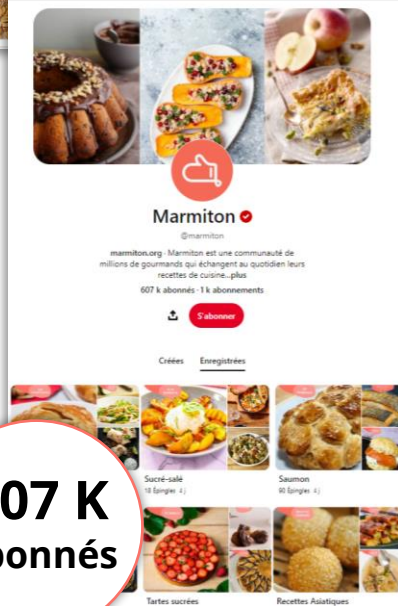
Marmiton
@marmiton

marmiton.org · Marmiton est une communauté de millions de gourmands qui échangent au quotidien leurs recettes de cuisine...plus

607 k abonnés · 1 k abonnements

S'abonner

Créées Enregistrées

Sucré-salé
18 Épingles 4j

Saumon
90 Épingles 4j

Tartes sucrées

Recettes Asiatiques

07 K
bonnés